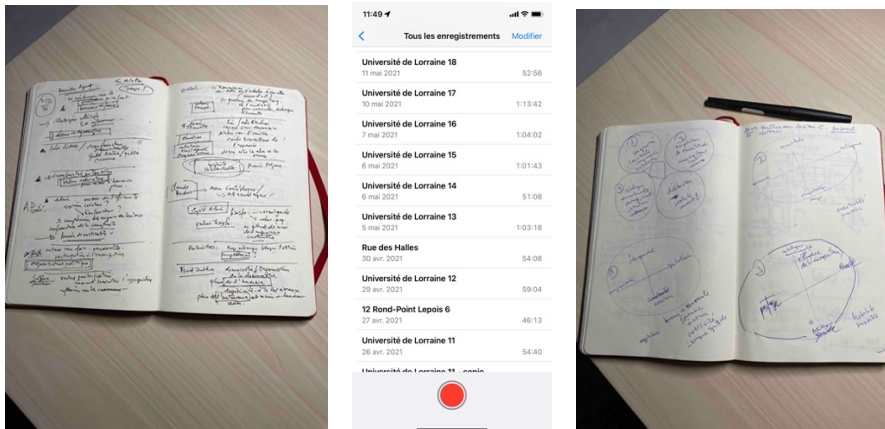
11:49

Tous les enregistrements

Modifier

Université de Lorraine 18
11 mai 2021
52:56

Université de Lorraine 17
10 mai 2021
1:13:42

Université de Lorraine 16
7 mai 2021
1:04:02

Université de Lorraine 15
6 mai 2021
1:01:43

Université de Lorraine 14
6 mai 2021
51:08

Université de Lorraine 13
5 mai 2021
1:03:18

Rue des Halles
30 avr. 2021
54:08

Université de Lorraine 12
29 avr. 2021
59:04

12 Rond-Point Lepois 6
27 avr. 2021
46:13

Université de Lorraine 11
26 avr. 2021
54:40

Université de Lorraine 11 - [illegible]